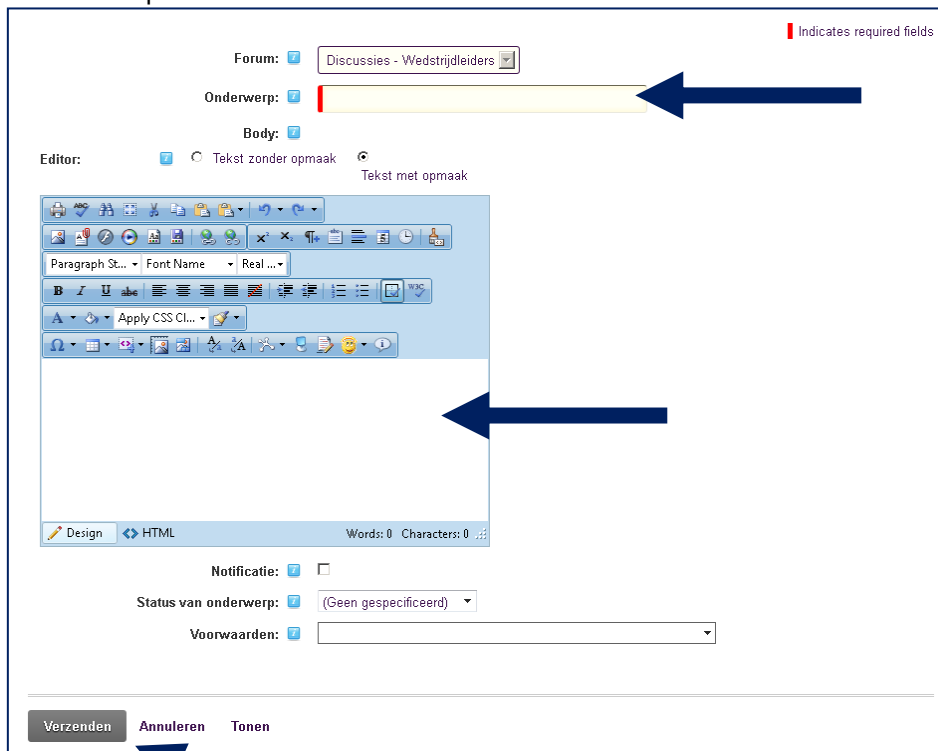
Indicates required fields

Forum: Discussies - Wedstrijdleiders

Onderwerp:

Body:

Editor: Tekst zonder opmaak Tekst met opmaak

Paragraph St... Font Name Real ...

Apply CSS Cl...

Design HTML Words: 0 Characters: 0

Notificatie:

Status van onderwerp: (Geen gespecificeerd)

Voorwaarden:

Verzenden Annuleren Tonen